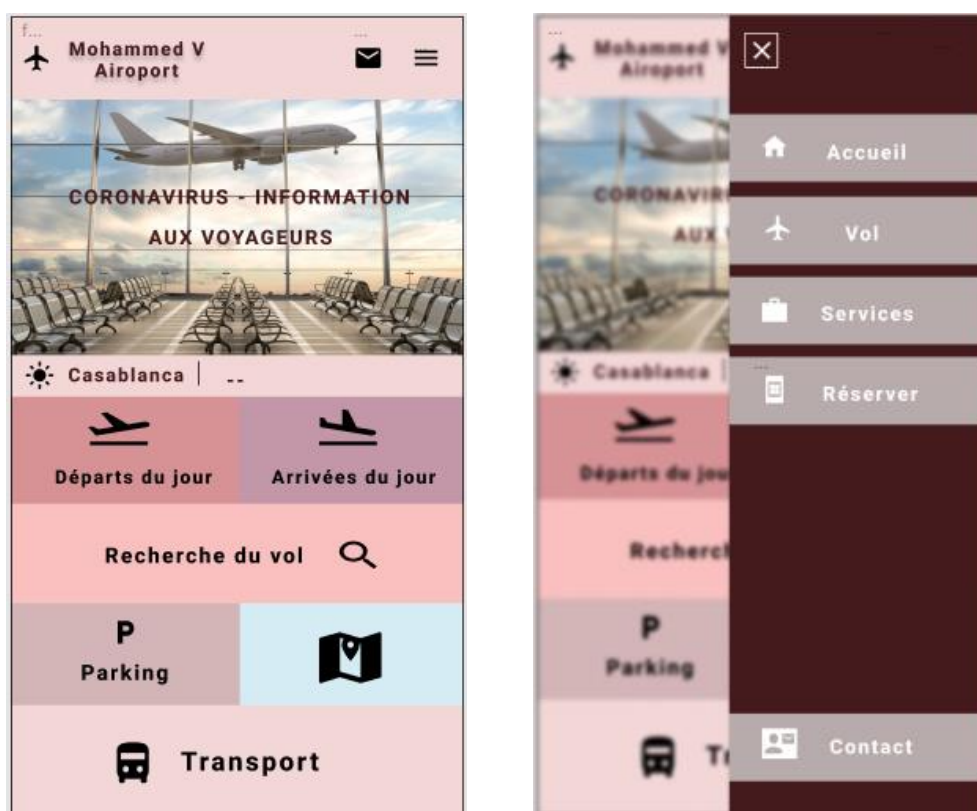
f...

Mohammed V Airoport

CORONAVIRUS - INFORMATION AUX VOYAGEURS

Casablanca | --

Départs du jour

Arrivées du jour

Recherche du vol

P
Parking

Transport

Mohammed V Airoport

CORONAVIR

AUX

Casablanca

Départs du jou

Recherch

P
Parking

Tr

Accueil

Vol

Services

Réserver

Contact